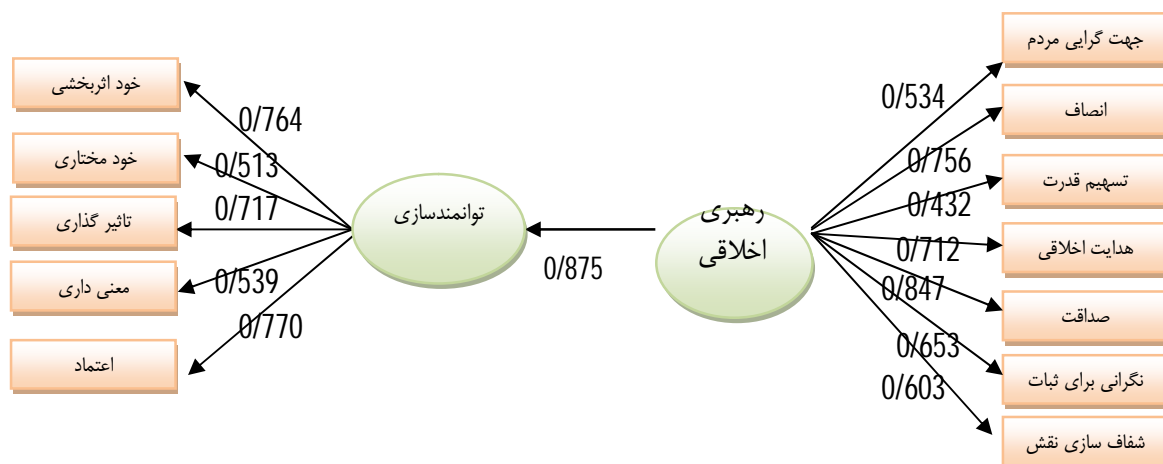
جهت گرایی مردم
انصاف
تسهیم قدرت
هدایت اخلاقی
صداقت
نگرانی برای ثبات
شفاف سازی نقش

0/534
0/756
0/432
0/712
0/847
0/653
0/603

رهبری اخلاقی

0/875

توانمندسازی

0/764
0/513
0/717
0/539
0/770

خود اثربخشی
خود مختاری
تاثیر گذاری
معنی داری
اعتماد